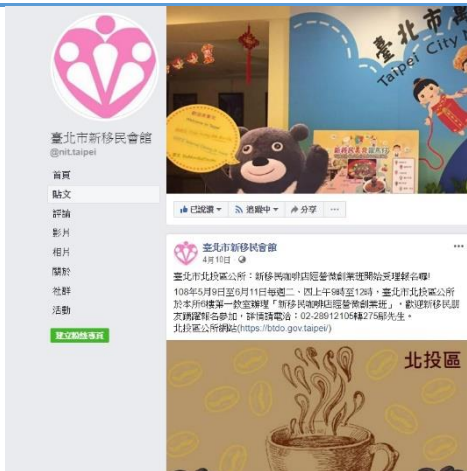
臺北市新移民會館
@nit.taipei

首頁
貼文
評論
影片
相片
關於
社群
活動
建立粉絲專頁

臺北市
Taipei City

已說讚
追蹤中
分享
···

臺北市新移民會館
4月10日

臺北市北投區公所：新移民咖啡店經營創業班開始受理報名囉!

108年5月9日至6月11日每週二、四上午9時至12時，臺北市北投區公所於本所6樓第一教室辦理「新移民咖啡店經營創業班」，歡迎新移民朋友踴躍報名參加，詳情請電洽：02-28912106轉275鄭先生。
北投區公所網站(https://btdo.gov.taipei/)

北投區